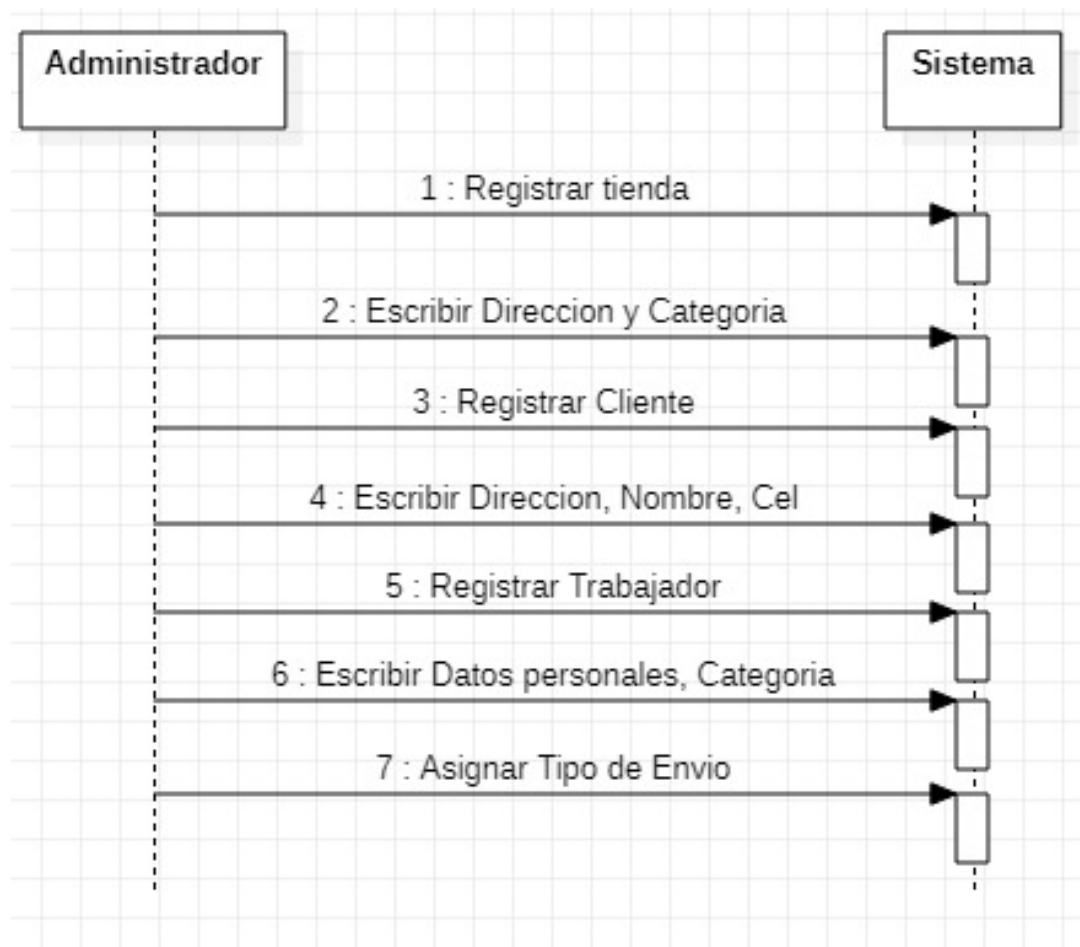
Administrador

Sistema

1 : Registrar tienda

2 : Escribir Direccion y Categoria

3 : Registrar Cliente

4 : Escribir Direccion, Nombre, Cel

5 : Registrar Trabajador

6 : Escribir Datos personales, Categoria

7 : Asignar Tipo de Envio